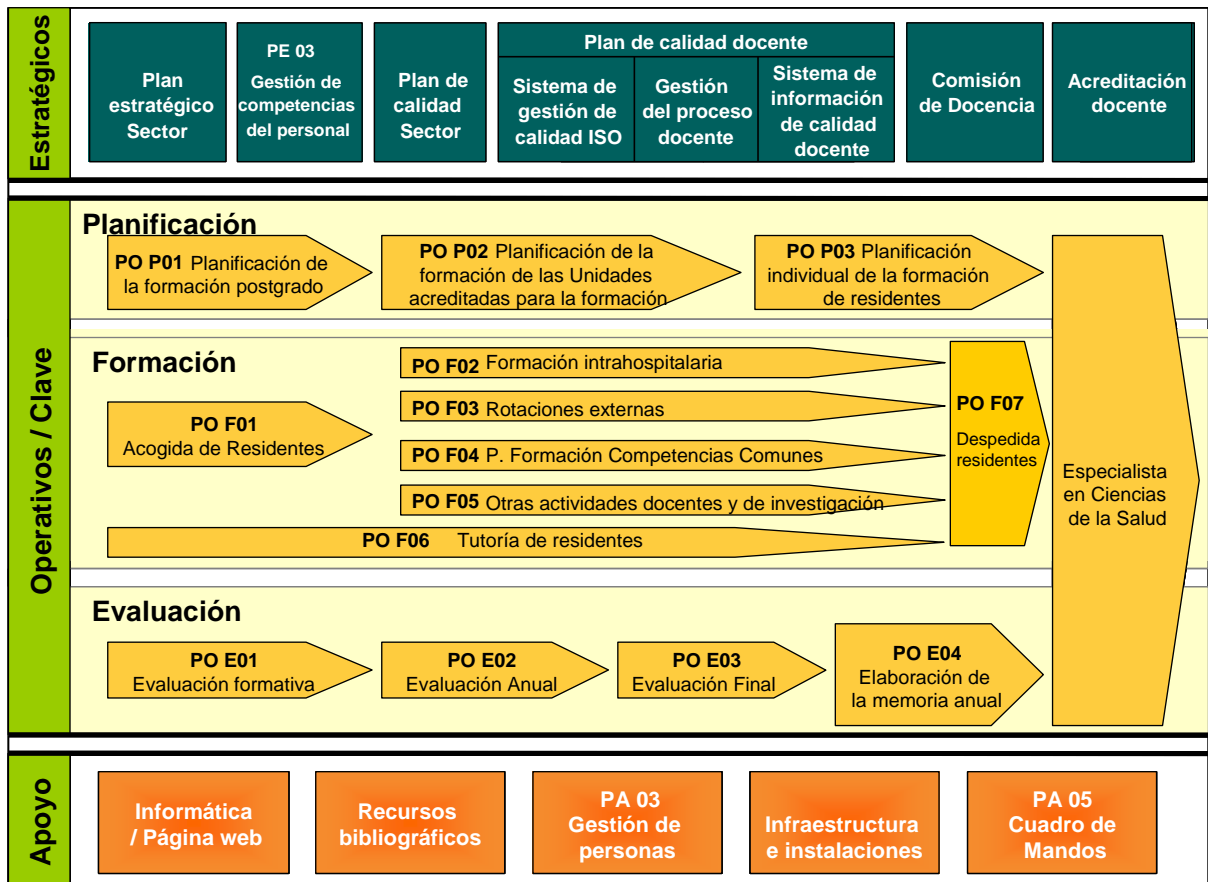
Estratégicos

Plan estratégico Sector

PE 03 Gestión de competencias del personal

Plan de calidad Sector

Plan de calidad docente

Sistema de gestión de calidad ISO

Gestión del proceso docente

Sistema de información de calidad docente

Comisión de Docencia

Acreditación docente

Operativos / Clave

Planificación

PO P01 Planificación de la formación postgrado

PO P02 Planificación de la formación de las Unidades acreditadas para la formación

PO P03 Planificación individual de la formación de residentes

Formación

PO F01 Acogida de Residentes

PO F02 Formación intrahospitalaria

PO F03 Rotaciones externas

PO F04 P. Formación Competencias Comunes

PO F05 Otras actividades docentes y de investigación

PO F06 Tutoría de residentes

PO F07 Despedida residentes

Especialista en Ciencias de la Salud

Evaluación

PO E01 Evaluación formativa

PO E02 Evaluación Anual

PO E03 Evaluación Final

PO E04 Elaboración de la memoria anual

Apoyo

Informática / Página web

Recursos bibliográficos

PA 03 Gestión de personas

Infraestructura e instalaciones

PA 05 Cuadro de Mandos